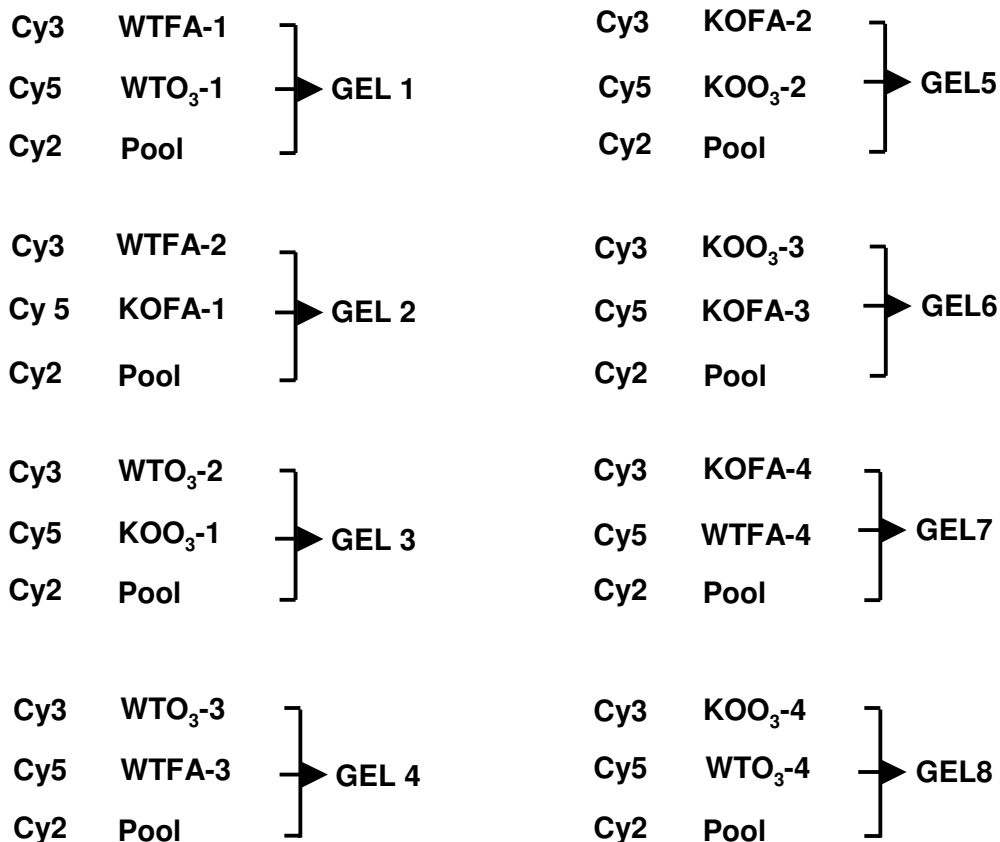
Cy3 WTFA-1
Cy5 WTO$_3$-1
Cy2 Pool
GEL 1

Cy3 WTFA-2
Cy 5 KOFA-1
Cy2 Pool
GEL 2

Cy3 WTO$_3$-2
Cy5 KOO$_3$-1
Cy2 Pool
GEL 3

Cy3 WTO$_3$-3
Cy5 WTFA-3
Cy2 Pool
GEL 4

Cy3 KOFA-2
Cy5 KOO$_3$-2
Cy2 Pool
GEL5

Cy3 KOO$_3$-3
Cy5 KOFA-3
Cy2 Pool
GEL6

Cy3 KOFA-4
Cy5 WTFA-4
Cy2 Pool
GEL7

Cy3 KOO$_3$-4
Cy5 WTO$_3$-4
Cy2 Pool
GEL8